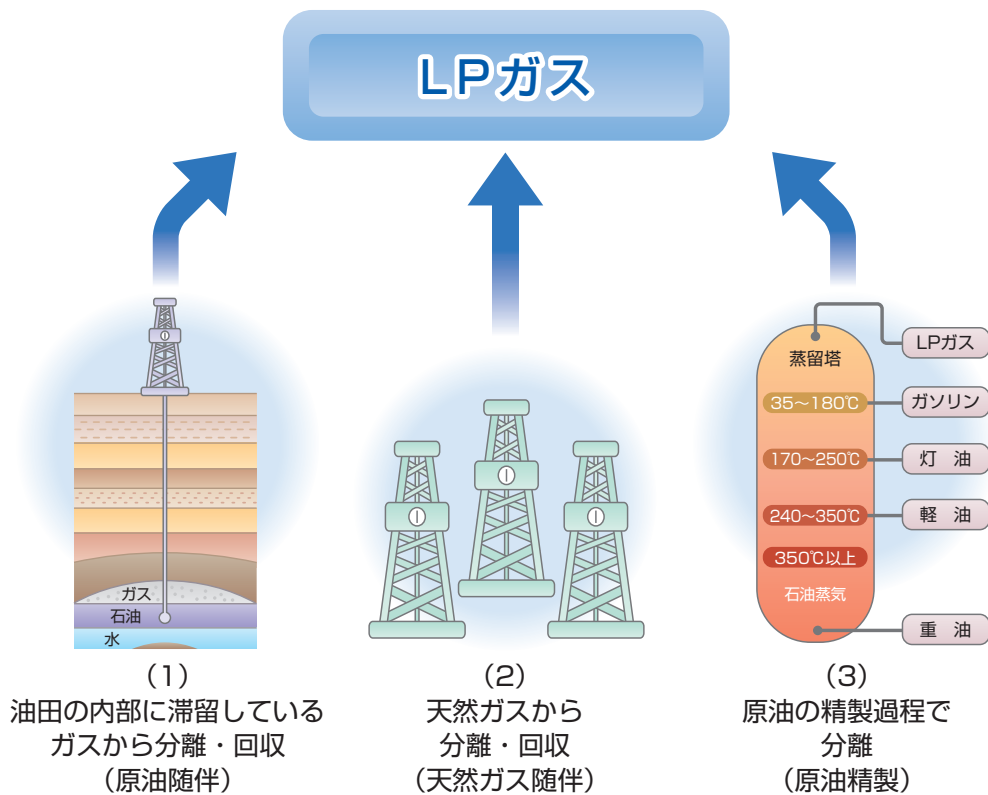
LPガス

ガス
石油
水

（1）
油田の内部に滞留している
ガスから分離・回収
（原油随伴）

（2）
天然ガスから
分離・回収
（天然ガス随伴）

蒸留塔
35～180℃
170～250℃
240～350℃
350℃以上
石油蒸気

LPガス
ガソリン
灯　油
軽　油
重　油

（3）
原油の精製過程で
分離
（原油精製）